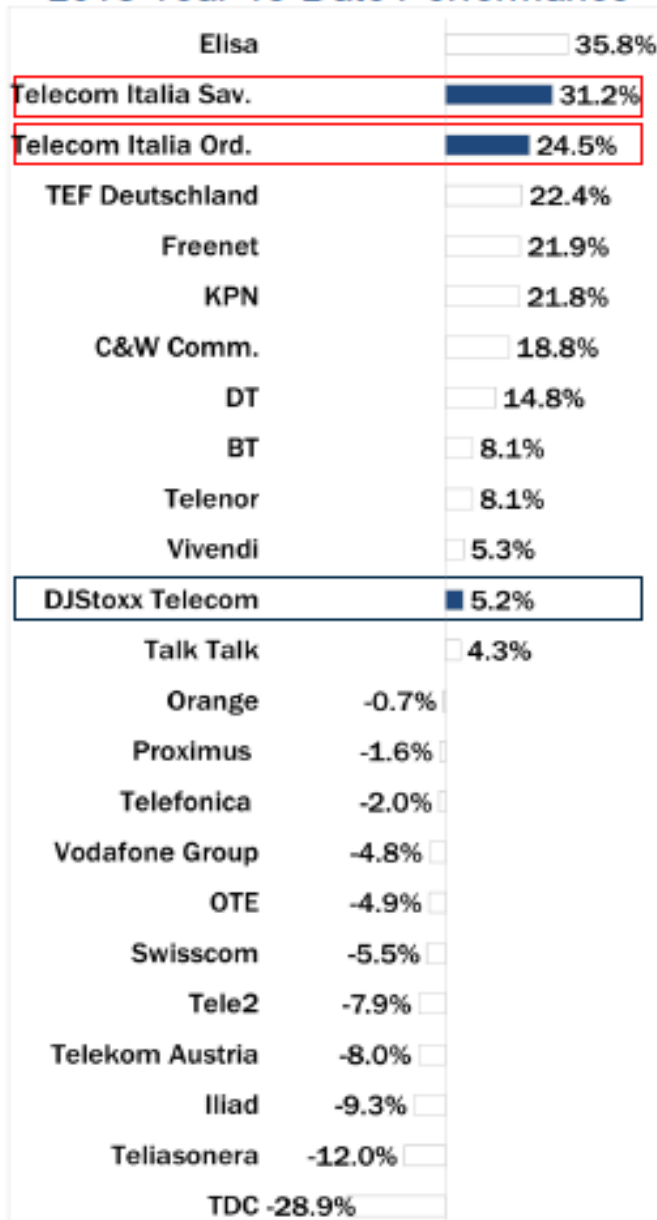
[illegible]

| | |
|---|---|
| Elisa | 35.8% |
| Telecom Italia Sav. | 31.2% |
| Telecom Italia Ord. | 24.5% |
| TEF Deutschland | 22.4% |
| Freenet | 21.9% |
| KPN | 21.8% |
| C&W Comm. | 18.8% |
| DT | 14.8% |
| BT | 8.1% |
| Telenor | 8.1% |
| Vivendi | 5.3% |
| DJStoxx Telecom | 5.2% |
| Talk Talk | 4.3% |
| Orange | -0.7% |
| Proximus | -1.6% |
| Telefonica | -2.0% |
| Vodafone Group | -4.8% |
| OTE | -4.9% |
| Swisscom | -5.5% |
| Tele2 | -7.9% |
| Telekom Austria | -8.0% |
| Iliad | -9.3% |
| Teliasonera | -12.0% |
| TDC | -28.9% |